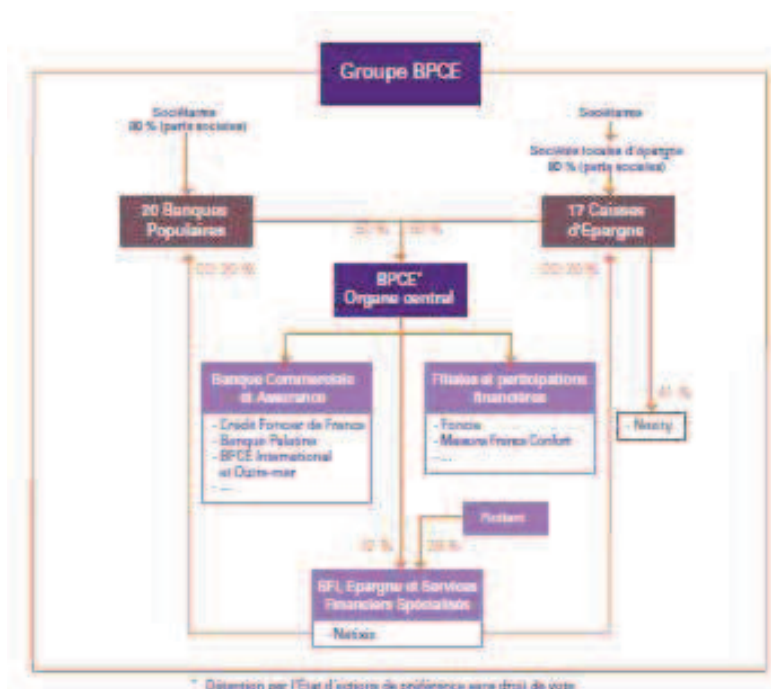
Groupe BPCE

Sociétaires
80 % (parts sociales)

Sociétaires

Sociétés locales d'épargne
80 % (parts sociales)

20 Banques Populaires

17 Caisses d'Epargne

50 % 50 %

CCI 20 %

CCI 20 %

BPCE*
Organe central

Banque Commerciale et Assurance

- Crédit Foncier de France
- Banque Palatine
- BPCE International et Outre-mer
- ...

Filiales et participations financières

- Foncia
- Maisons France Confort
- ...

41 %

- Nexity

Flottant

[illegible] %

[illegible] %

BFI, Epargne et Services Financiers Spécialisés

- Natixis

* Détention par l'Etat d'actions de préférence sans droit de vote